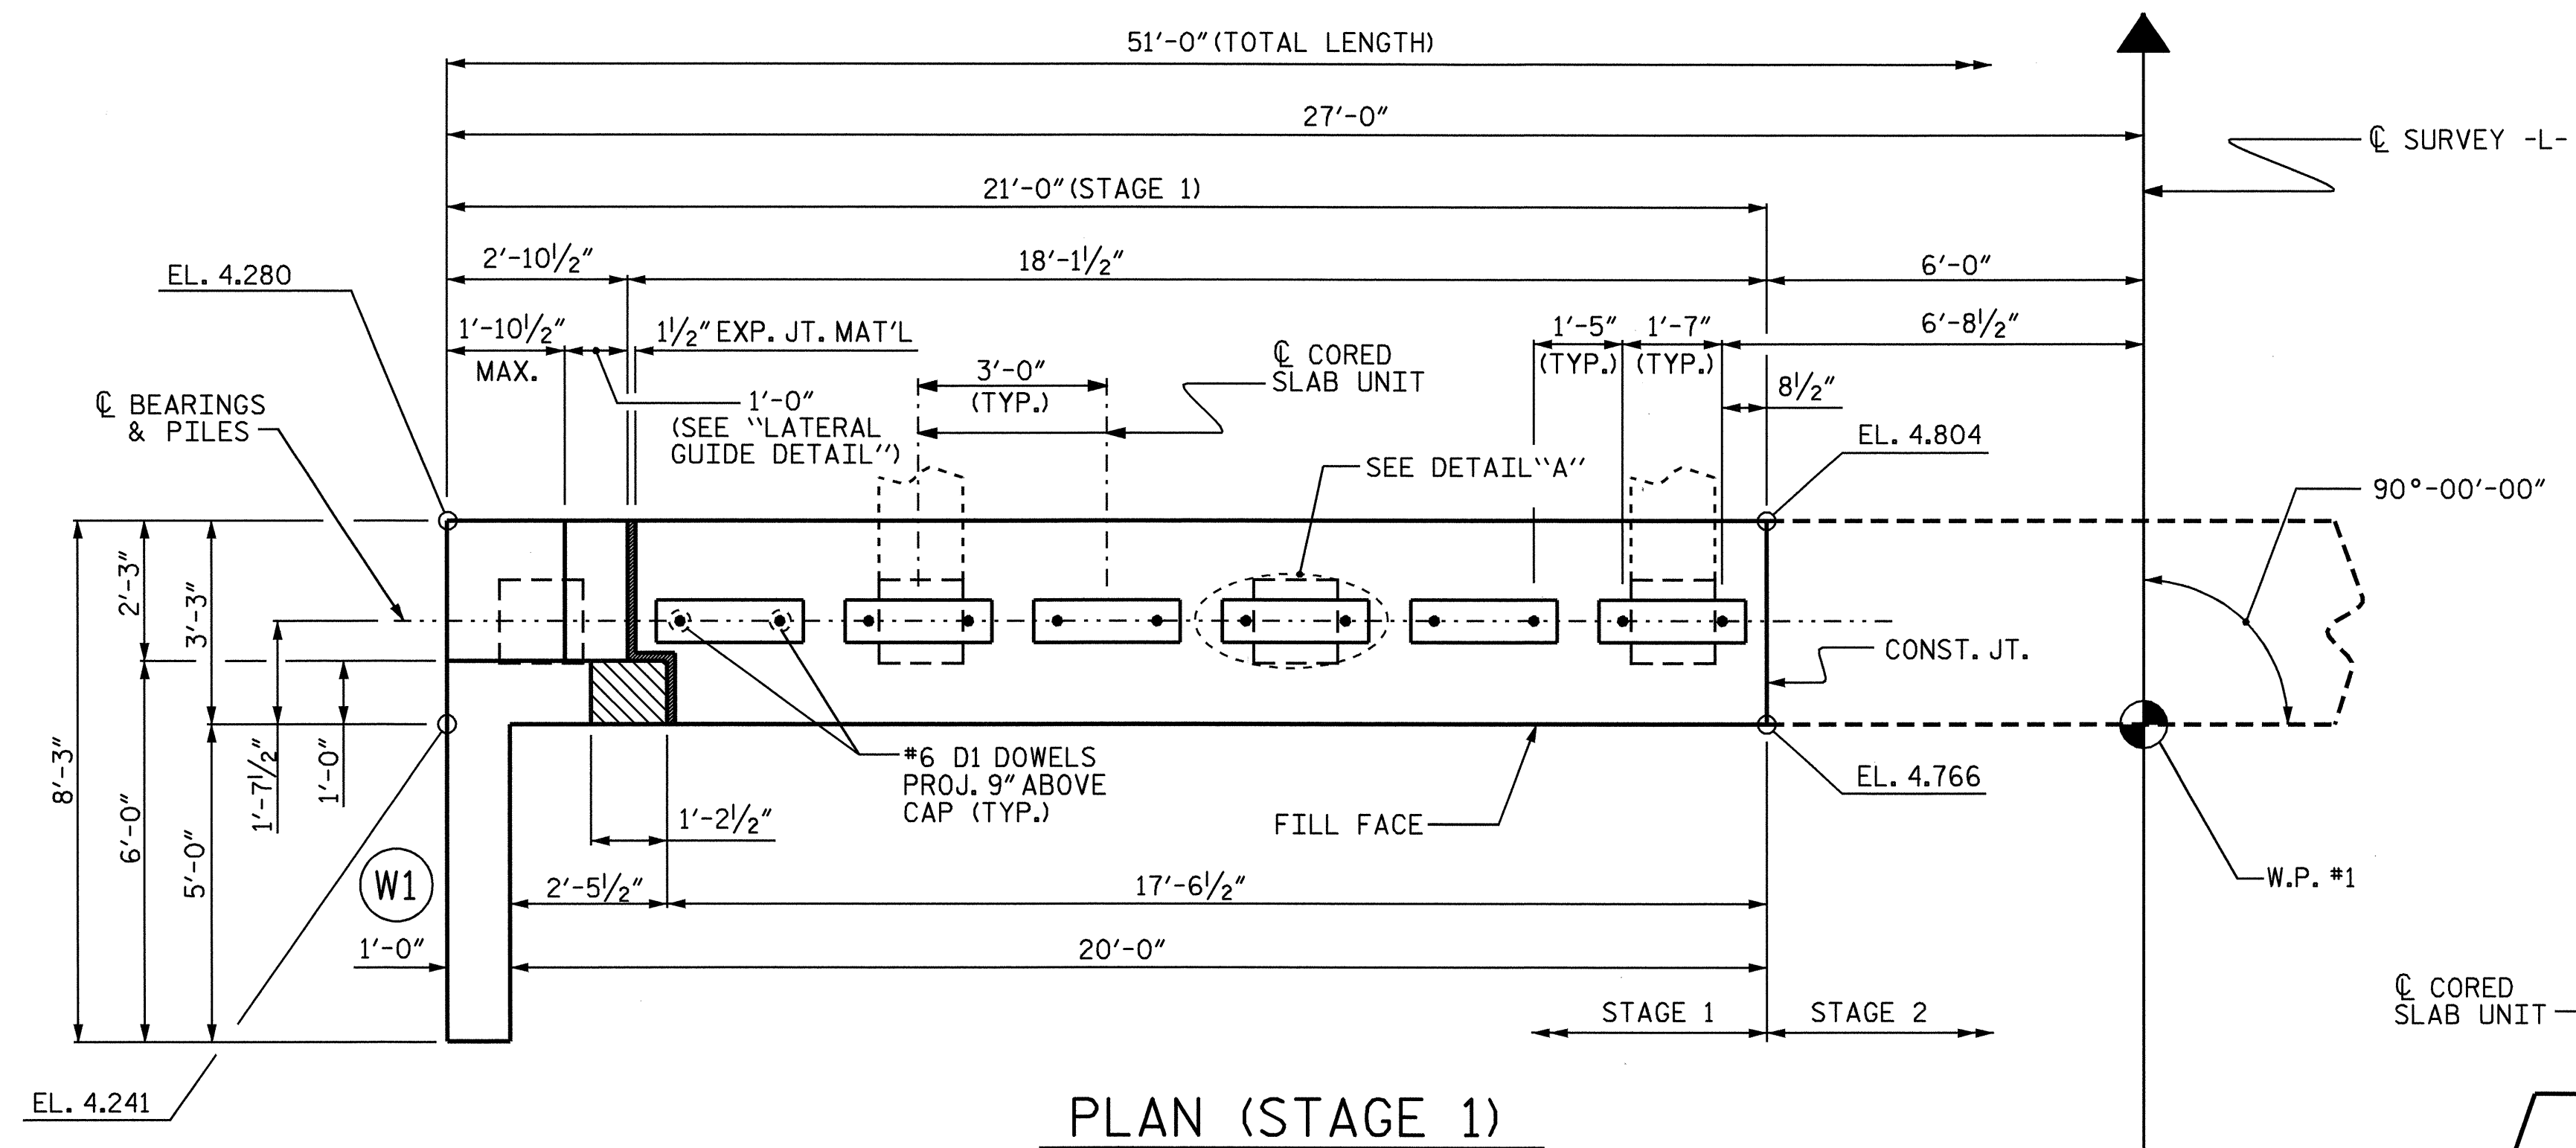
51′-0″(TOTAL LENGTH)

27′-0″

℄ SURVEY -L-

21′-0″(STAGE 1)

2′-10$\frac{1}{2}$″

18′-1$\frac{1}{2}$″

6′-0″

EL. 4.280

1′-10$\frac{1}{2}$″ MAX.

1$\frac{1}{2}$″ EXP. JT. MAT'L

℄ CORED SLAB UNIT

1′-5″ (TYP.)

1′-7″ (TYP.)

6′-8$\frac{1}{2}$″

℄ BEARINGS & PILES

1′-0″ (SEE "LATERAL GUIDE DETAIL")

3′-0″ (TYP.)

8$\frac{1}{2}$″

EL. 4.804

SEE DETAIL "A"

90°-00′-00″

2′-3″

3′-3″

8′-3″

6′-0″

5′-0″

1′-7$\frac{1}{2}$″

1′-0″

CONST. JT.

#6 D1 DOWELS PROJ. 9″ ABOVE CAP (TYP.)

EL. 4.766

1′-2$\frac{1}{2}$″

FILL FACE

W1

W.P. #1

2′-5$\frac{1}{2}$″

17′-6$\frac{1}{2}$″

1′-0″

20′-0″

℄ CORED SLAB UNIT

STAGE 1

STAGE 2

EL. 4.241

PLAN (STAGE 1)